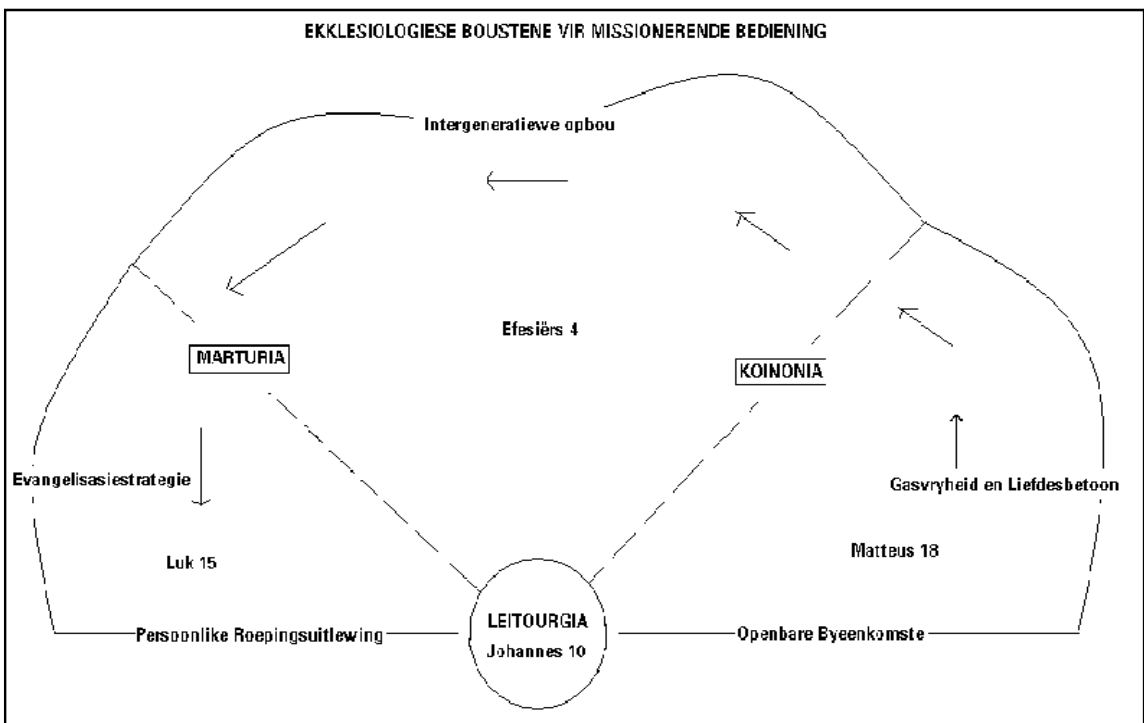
EKKLESIOLOGIESE BOUSTENE VIR MISSIONERENDE BEDIENING

Intergeneratiewe opbou

Efesiërs 4

MARTURIA

KOINONIA

Evangelisasiestrategie

Gasvryheid en Liefdesbetoon

Luk 15

Matteus 18

Persoonlike Roepingsuitlewing

LEITOURGIA
Johannes 10

Openbare Byeenkomste